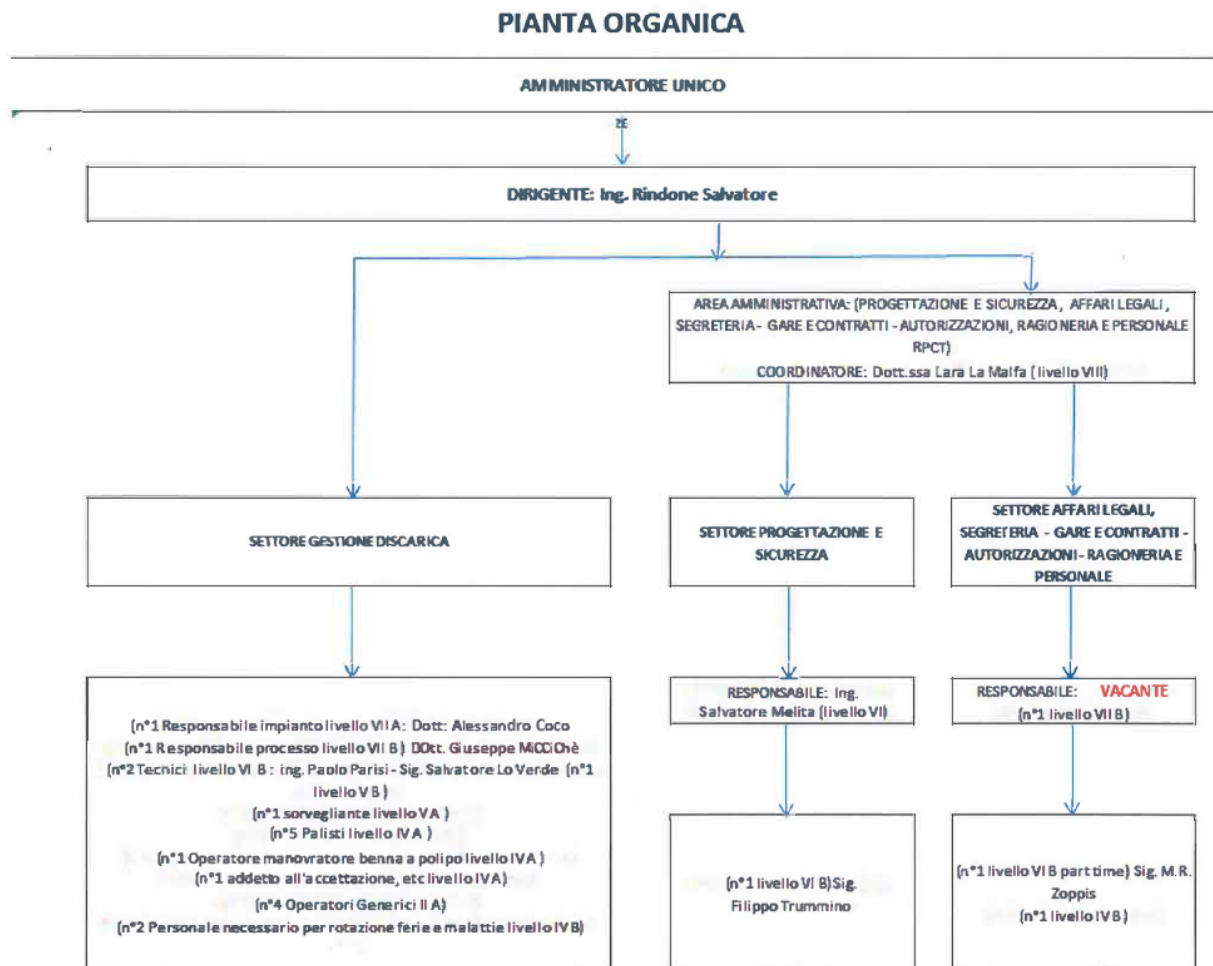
PIANTA ORGANICA

AMMINISTRATORE UNICO

DIRIGENTE: Ing. Rindone Salvatore

AREA AMMINISTRATIVA: (PROGETTAZIONE E SICUREZZA, AFFARI LEGALI, SEGRETERIA - GARE E CONTRATTI - AUTORIZZAZIONI, RAGIONERIA E PERSONALE RPCT)
COORDINATORE: Dott.ssa Lara La Malfa (livello VIII)

SETTORE GESTIONE DISCARICA

SETTORE PROGETTAZIONE E SICUREZZA

SETTORE AFFARI LEGALI, SEGRETERIA - GARE E CONTRATTI - AUTORIZZAZIONI - RAGIONERIA E PERSONALE

(n°1 Responsabile impianto livello VII A: Dott: Alessandro Coco
(n°1 Responsabile processo livello VII B) DOtt. Giuseppe MiCCiChè
(n°2 Tecnici livello VI B : ing. Paolo Parisi - Sig. Salvatore Lo Verde (n°1 livello V B)
(n°1 sorvegliante livello V A )
(n°5 Palisti livello IV A )
(n°1 Operatore manovratore benna a polipo livello IV A )
(n°1 addetto all'accettazione, etc livello IV A)
(n°4 Operatori Generici II A)
(n°2 Personale necessario per rotazione ferie e malattie livello IV B)

RESPONSABILE: Ing. Salvatore Melita (livello VI)

(n°1 livello VI B) Sig. Filippo Trummino

RESPONSABILE: VACANTE
(n°1 livello VII B)

(n°1 livello VI B part time) Sig. M.R. Zoppis
(n°1 livello IV B)